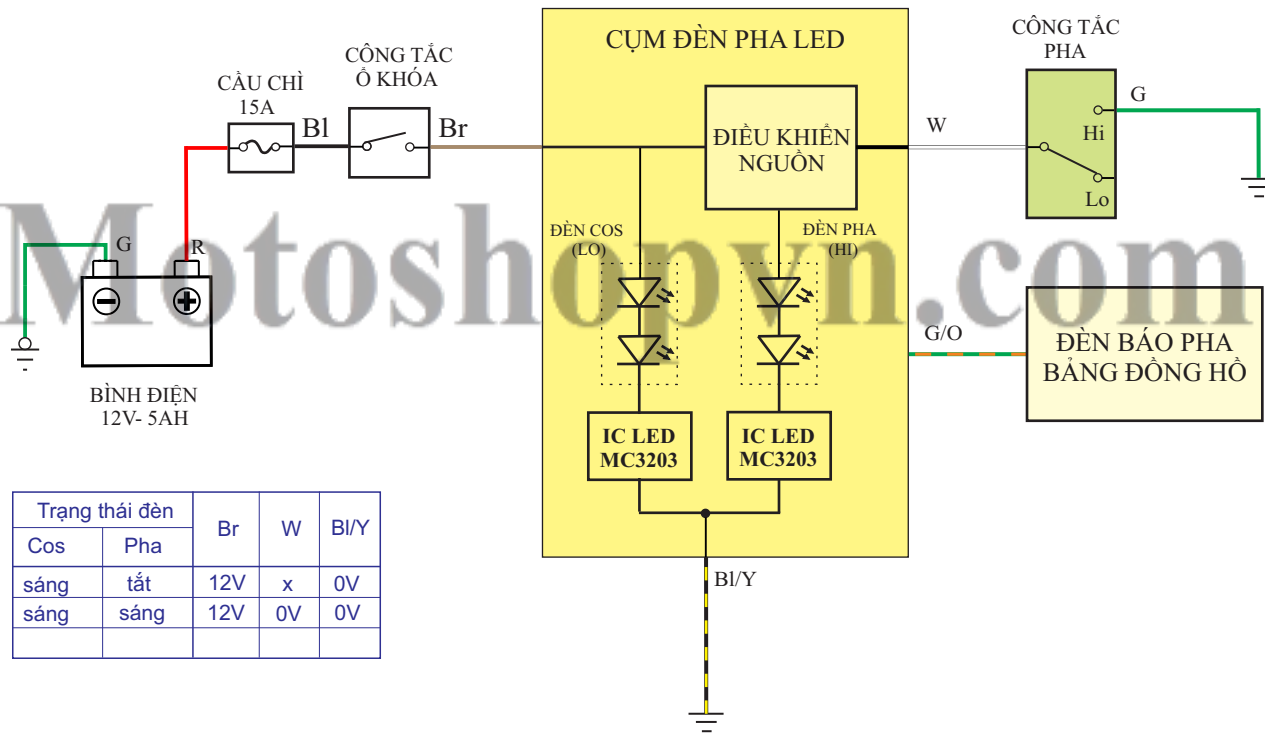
CẦU CHÌ 15A

CÔNG TẮC Ổ KHÓA

Bl

Br

CỤM ĐÈN PHA LED

ĐIỀU KHIỂN NGUỒN

W

CÔNG TẮC PHA

G

Hi

Lo

G

R

BÌNH ĐIỆN 12V- 5AH

ĐÈN COS (LO)

ĐÈN PHA (HI)

Motoshopvn.com

G/O

ĐÈN BÁO PHA BẢNG ĐỒNG HỒ

IC LED MC3203

IC LED MC3203

Bl/Y

| Trạng thái đèn | | Br | W | Bl/Y |
|---|---|---|---|---|
| Cos | Pha | | | |
| sáng | tắt | 12V | x | 0V |
| sáng | sáng | 12V | 0V | 0V |
| | | | | |